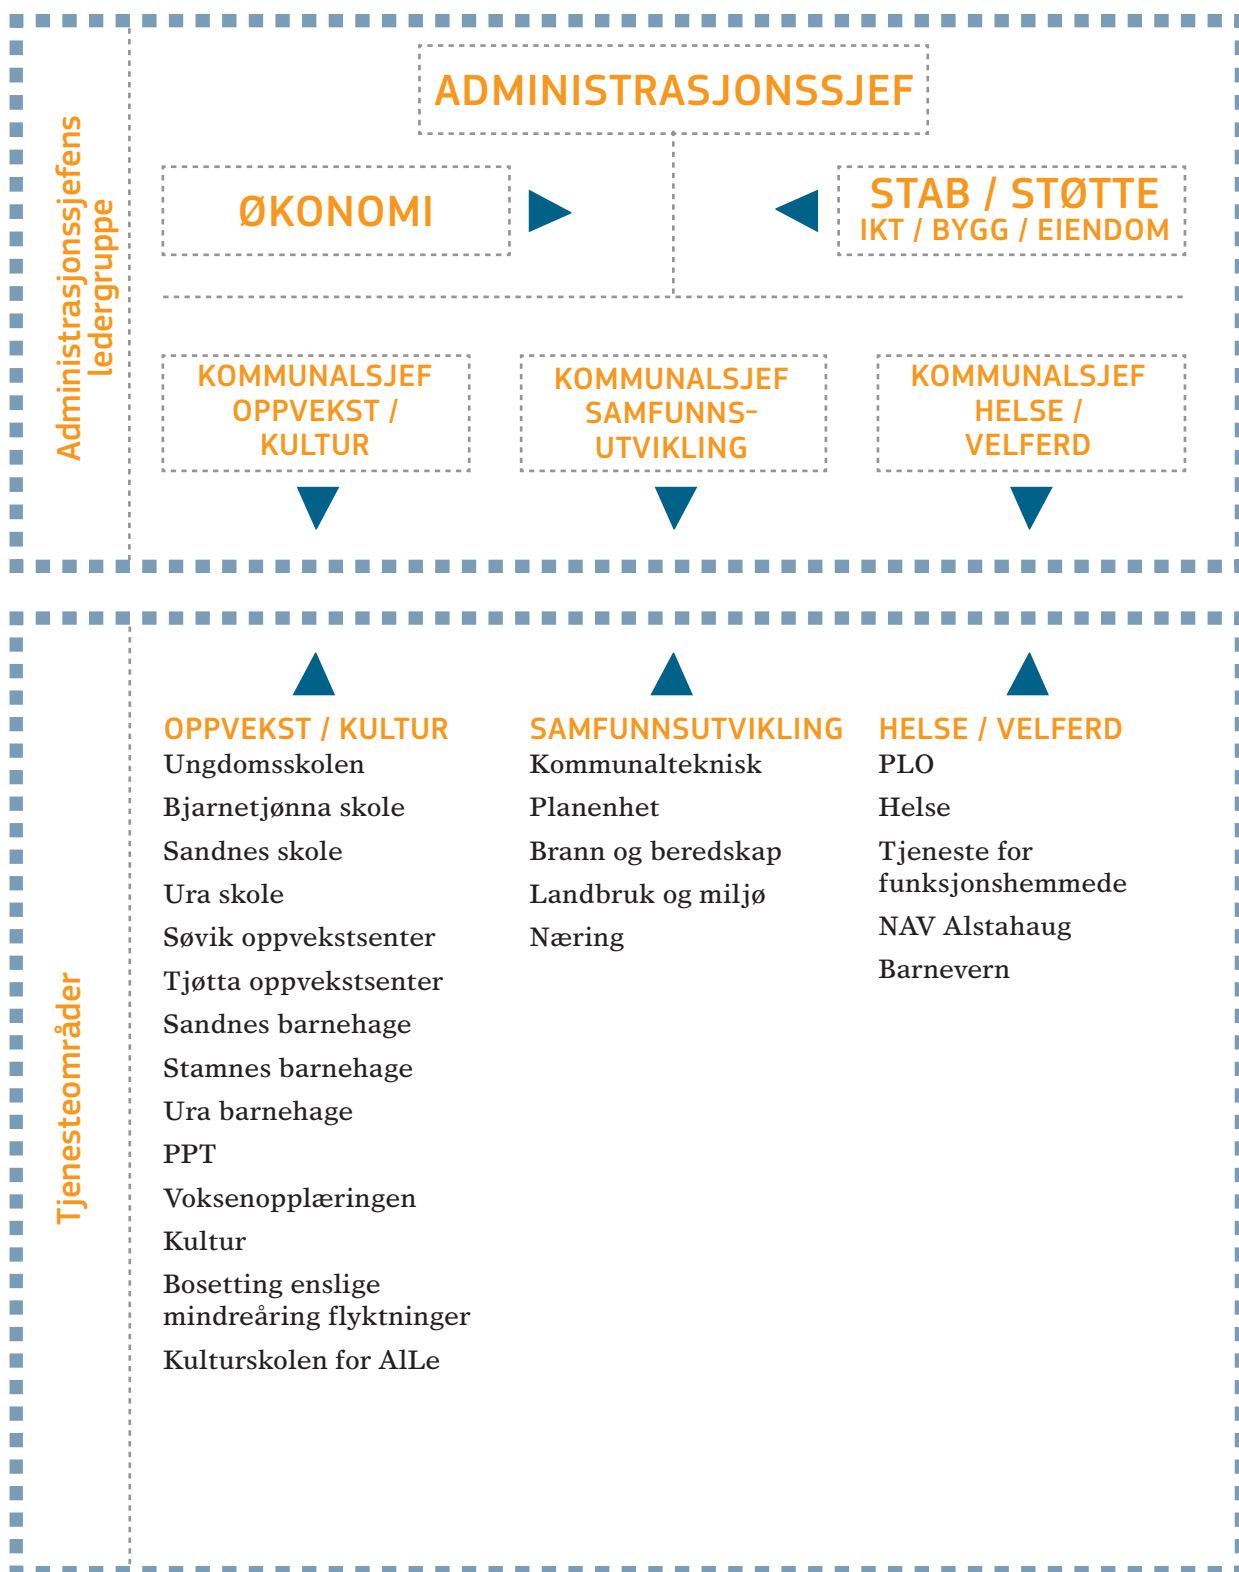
Administrasjonssjefens ledergruppe

ADMINISTRASJONSSJEF

ØKONOMI

STAB / STØTTE
IKT / BYGG / EIENDOM

KOMMUNALSJEF OPPVEKST / KULTUR

KOMMUNALSJEF SAMFUNNS-UTVIKLING

KOMMUNALSJEF HELSE / VELFERD

Tjenesteområder

OPPVEKST / KULTUR
Ungdomsskolen
Bjarnetjønna skole
Sandnes skole
Ura skole
Søvik oppvekstsenter
Tjøtta oppvekstsenter
Sandnes barnehage
Stamnes barnehage
Ura barnehage
PPT
Voksenopplæringen
Kultur
Bosetting enslige mindreåring flyktninger
Kulturskolen for AlLe

SAMFUNNSUTVIKLING
Kommunalteknisk
Planenhet
Brann og beredskap
Landbruk og miljø
Næring

HELSE / VELFERD
PLO
Helse
Tjeneste for funksjonshemmede
NAV Alstahaug
Barnevern